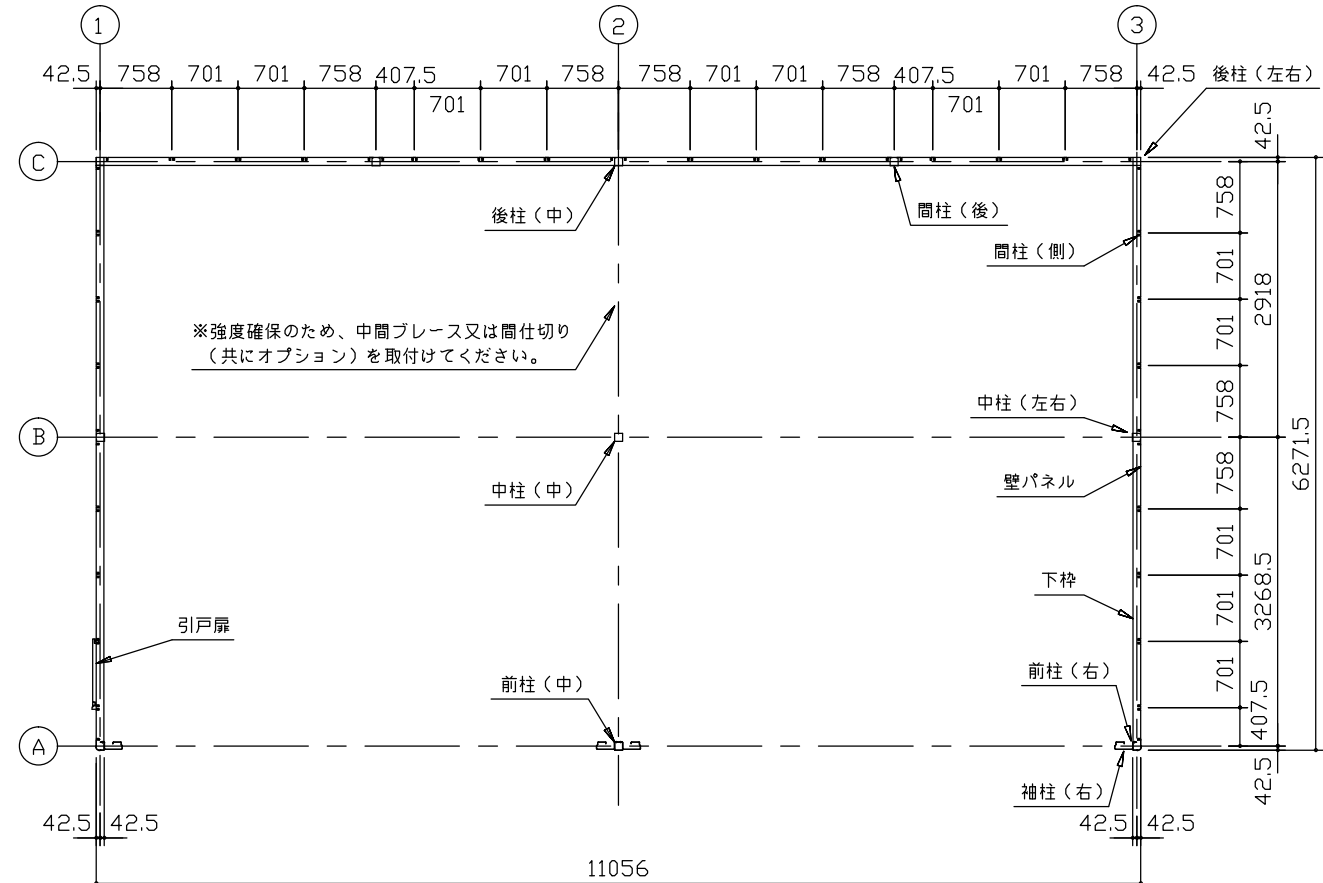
1
2
3
42.5 758 701 701 758 407.5 701 701 758 758 701 701 758 407.5 701 701 758 42.5 後柱（左右）
42.5
C
後柱（中）
間柱（後）
758
間柱（側）
701
2918
701
※強度確保のため、中間ブレース又は間仕切り（共にオプション）を取付けてください。
758
中柱（左右）
B
中柱（中）
6271.5
758
壁パネル
701
3268.5
下枠
701
引戸扉
前柱（中）
前柱（右）
701
407.5
A
42.5
袖柱（右）
42.5 42.5
42.5 42.5
11056